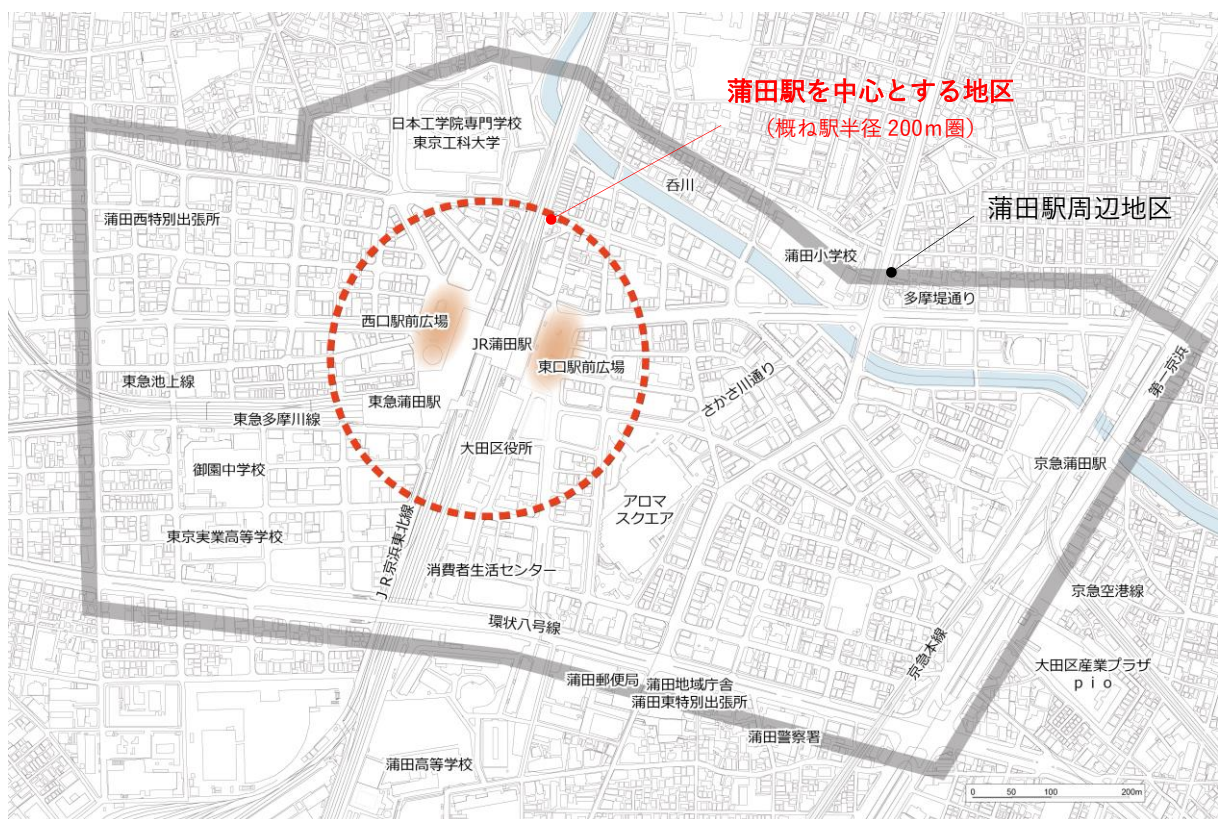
蒲田駅を中心とする地区
（概ね駅半径 200m圏）

蒲田駅周辺地区

日本工学院専門学校
東京工科大学

呑川

蒲田西特別出張所

蒲田小学校

多摩堤通り

西口駅前広場

JR蒲田駅

東口駅前広場

東急池上線

東急蒲田駅

さかさ川通り

第一京浜

東急多摩川線

大田区役所

御園中学校

京急蒲田駅

アロマ
スクエア

東京実業高等学校

JR京浜東北線

消費者生活センター

京急空港線

環状八号線

京急本線

大田区産業プラザ
pio

蒲田郵便局

蒲田地域庁舎
蒲田東特別出張所

蒲田警察署

蒲田高等学校

0 50 100 200m